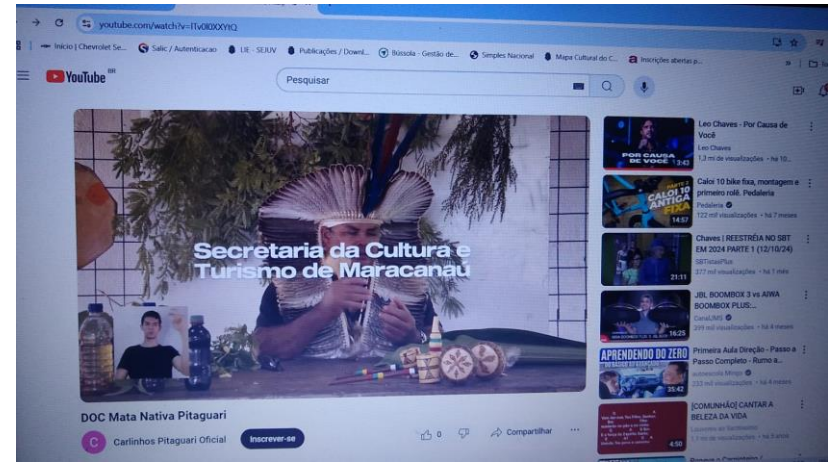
youtube.com/watch?v=ITv0IXXYtQ

Início | Chevrolet Se... Salic / Autenticacao LIE - SEJUV Publicações / Downl... Bússola - Gestão de... Simples Nacional Mapa Cultural do C... Inscrições abertas p...

YouTube BR

Pesquisar

Secretaria da Cultura e Turismo de Maracanaú

DOC Mata Nativa Pitaguari

C Carlinhos Pitaguari Oficial Inscrever-se

0 Compartilhar ...

POR CAUSA DE VOCÊ 3:43
Leo Chaves - Por Causa de Você
Leo Chaves
1,3 mi de visualizações • há 10...

CALOI 10 ANTIGA FIXA 14:57
Caloi 10 bike fixa, montagem e primeiro rolê. Pedaleria
Pedaleria
122 mil visualizações • há 7 meses

21:11
Chaves | REESTRÉIA NO SBT EM 2024 PARTE 1 (12/10/24)
SBTistasPlus
377 mil visualizações • há 1 mês

16:25
JBL BOOMBOX 3 vs AIWA BOOMBOX PLUS:...
CanalJMB
399 mil visualizações • há 4 meses

APRENDENDO DO ZERO 35:42
Primeira Aula Direção - Passo a Passo Completo - Rumo a...
autoescola Mingo
233 mil visualizações • há 4 meses

4:50
[COMUNHÃO] CANTAR A BELEZA DA VIDA
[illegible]
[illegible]